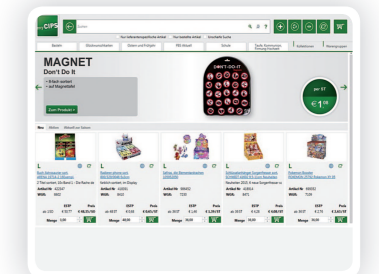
CIPS

Nur lieferantengeprüfte Artikel | Nur bestellte Artikel | Erweiterte Suche

Bestellen | Bestellvorschläge | Ostern und Frühjahr | RSS Aktuell | Schule | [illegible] | Kollektionen | Warenkorb

MAGNET
Don't Do It

– Artisch sortiert
– auf Magnetstahl

Zum Produkt >

DON'T DO IT

ab ST
€ 1,08

Neu | Aktion | Aktuell zur Saison

L

L

L

L

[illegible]